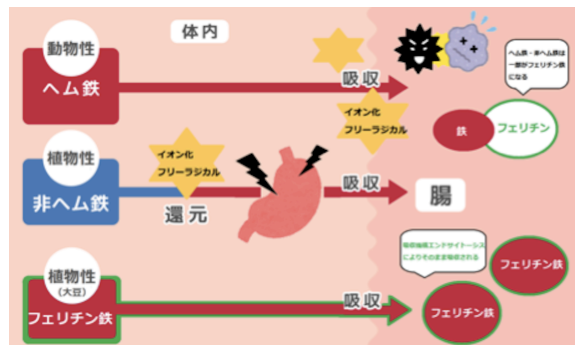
体内

動物性
ヘム鉄

吸収

ヘム鉄・非ヘム鉄は一部がフェリチン鉄になる

イオン化
フリーラジカル

鉄

フェリチン

植物性
非ヘム鉄

イオン化
フリーラジカル

還元

吸収

腸

植物性
(大豆)
フェリチン鉄

吸収

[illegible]エンドサイトーシスによりそのまま吸収される

フェリチン鉄

フェリチン鉄